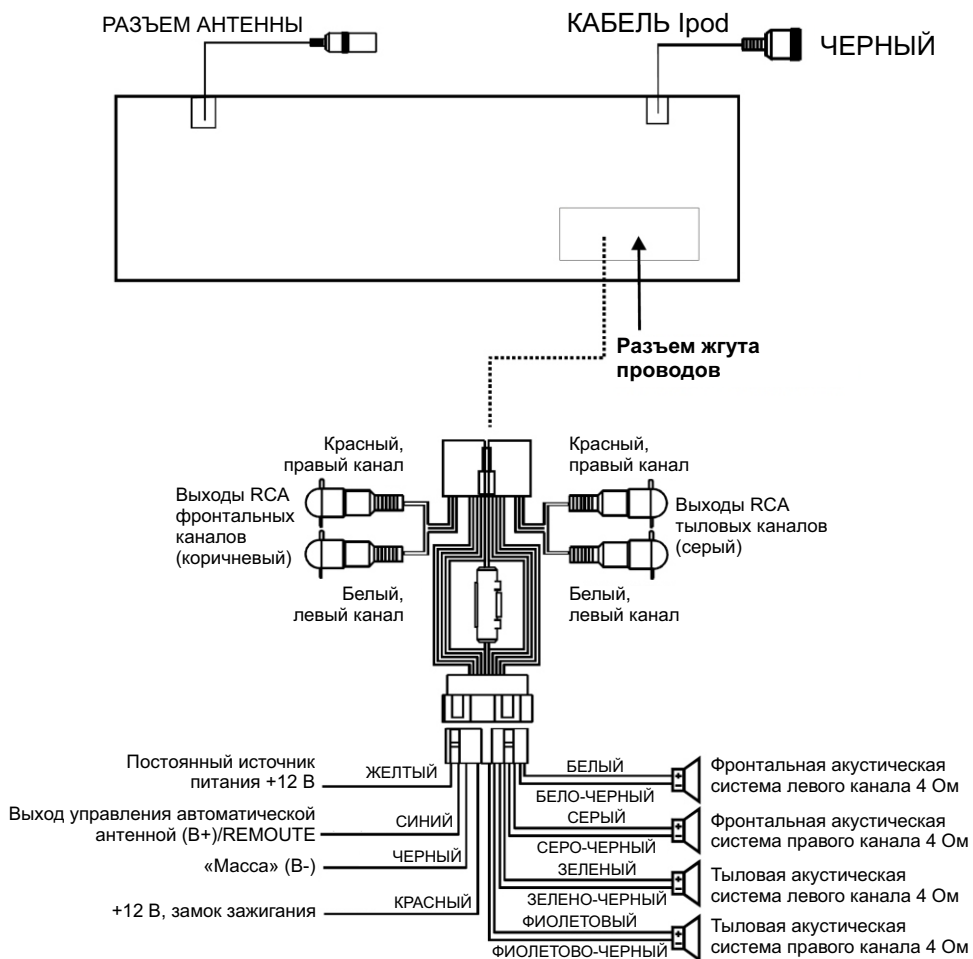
РАЗЪЕМ АНТЕННЫ

КАБЕЛЬ Ipod

ЧЕРНЫЙ

Разъем жгута проводов

Красный, правый канал

Выходы RCA фронтальных каналов (коричневый)

Белый, левый канал

Красный, правый канал

Выходы RCA тыловых каналов (серый)

Белый, левый канал

Постоянный источник питания +12 В

ЖЕЛТЫЙ

Выход управления автоматической антенной (B+)/REMOUTE

СИНИЙ

«Масса» (B-)

ЧЕРНЫЙ

+12 В, замок зажигания

КРАСНЫЙ

БЕЛЫЙ

БЕЛО-ЧЕРНЫЙ

Фронтальная акустическая система левого канала 4 Ом

СЕРЫЙ

СЕРО-ЧЕРНЫЙ

Фронтальная акустическая система правого канала 4 Ом

ЗЕЛЕНЫЙ

ЗЕЛЕНО-ЧЕРНЫЙ

Тыловая акустическая система левого канала 4 Ом

ФИОЛЕТОВЫЙ

ФИОЛЕТОВО-ЧЕРНЫЙ

Тыловая акустическая система правого канала 4 Ом